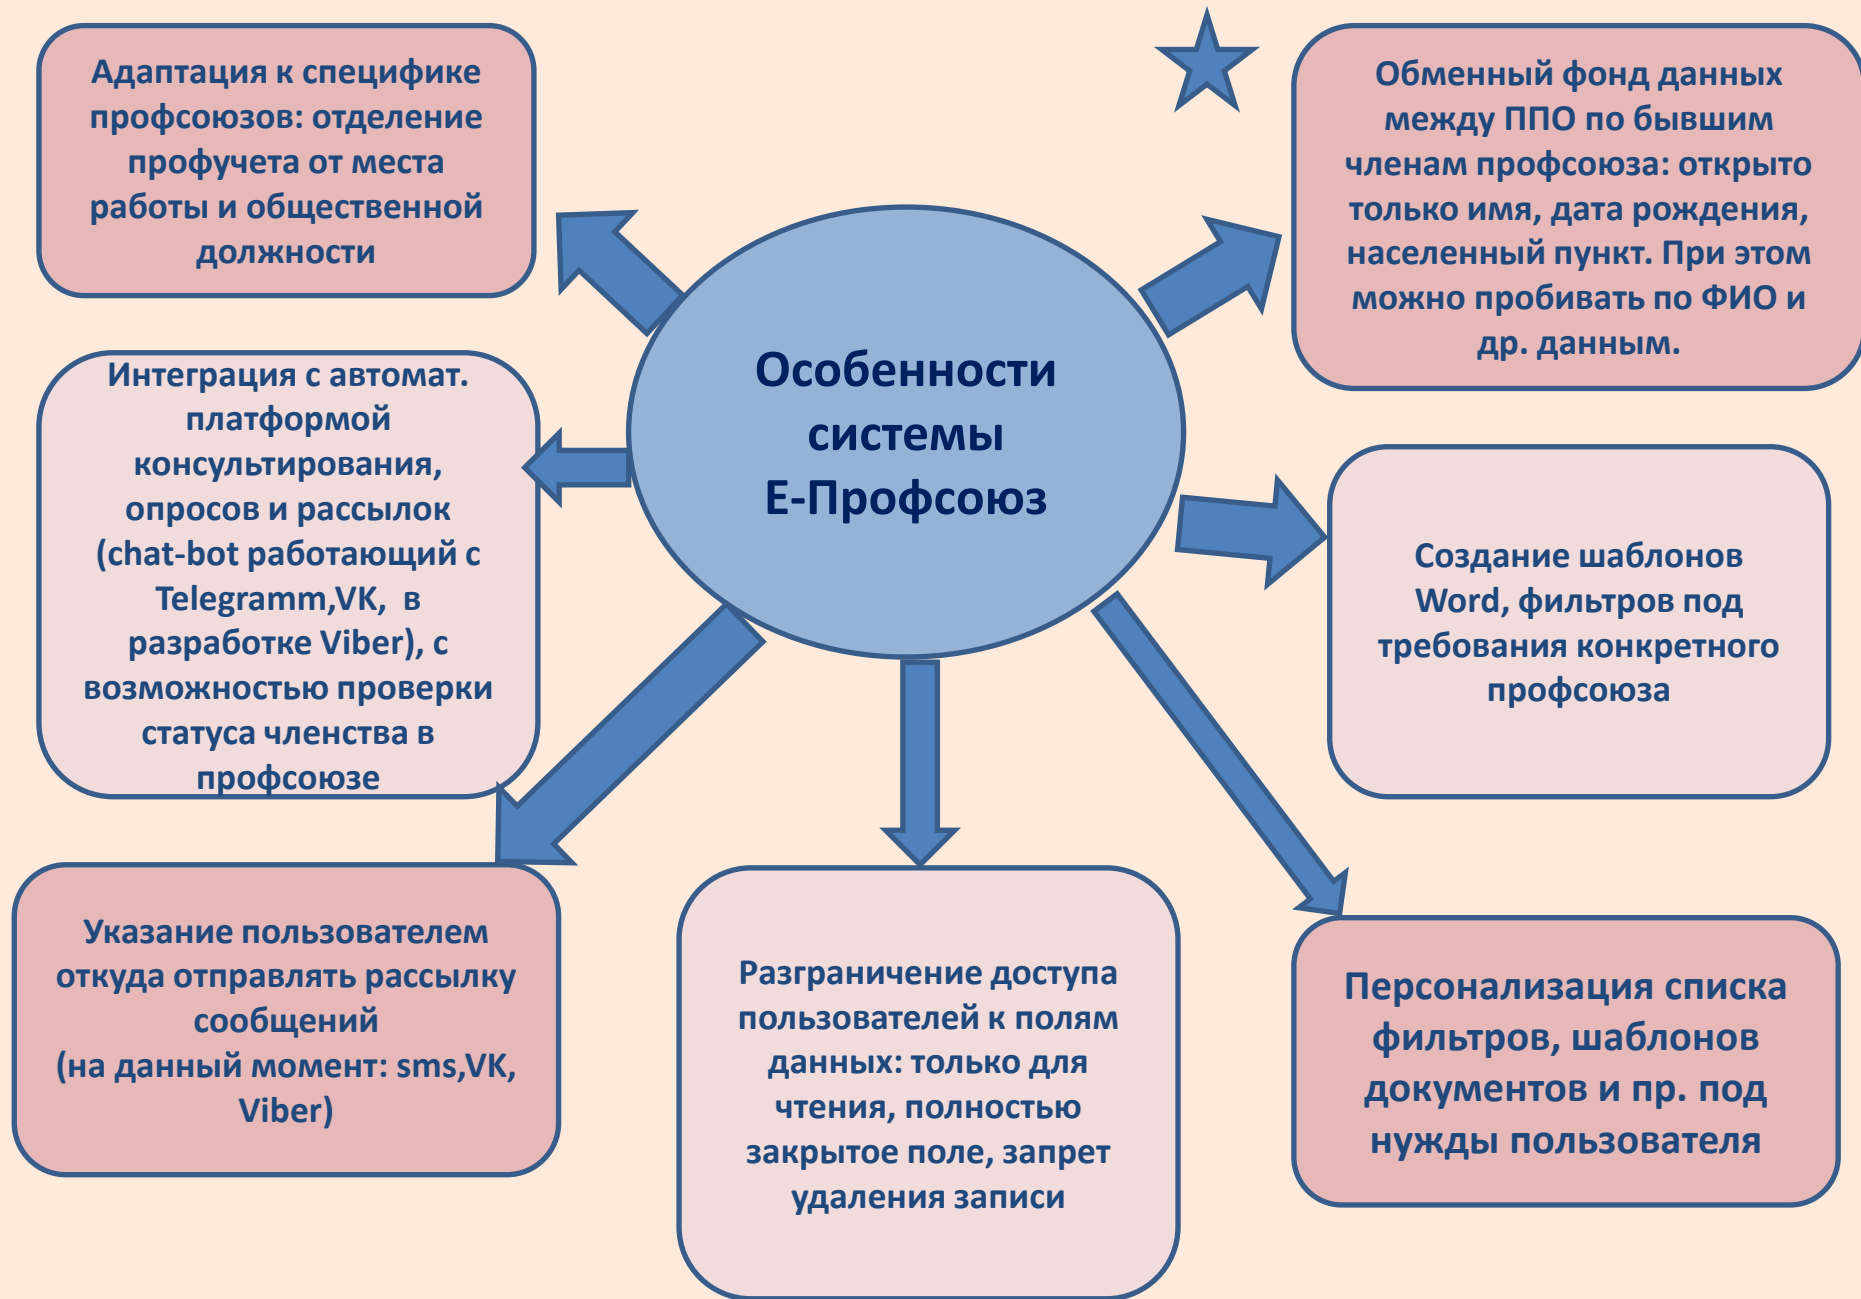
Особенности системы Е-Профсоюз

Адаптация к специфике профсоюзов: отделение профучета от места работы и общественной должности

Обменный фонд данных между ППО по бывшим членам профсоюза: открыто только имя, дата рождения, населенный пункт. При этом можно пробивать по ФИО и др. данным.

Интеграция с автомат. платформой консультирования, опросов и рассылок (chat-bot работающий с Telegramm,VK, в разработке Viber), с возможностью проверки статуса членства в профсоюзе

Создание шаблонов Word, фильтров под требования конкретного профсоюза

Указание пользователем откуда отправлять рассылку сообщений (на данный момент: sms,VK, Viber)

Разграничение доступа пользователей к полям данных: только для чтения, полностью закрытое поле, запрет удаления записи

Персонализация списка фильтров, шаблонов документов и пр. под нужды пользователя